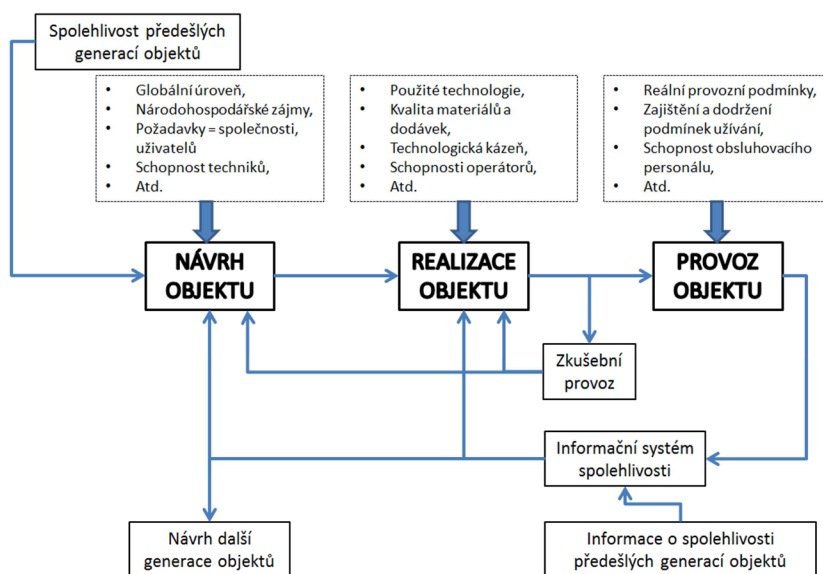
Spolehlivost předešlých generací objektů

- Globální úroveň,
- Národohospodářské zájmy,
- Požadavky = společnosti, uživatelů
- Schopnost techniků,
- Atd.

- Použité technologie,
- Kvalita materiálů a dodávek,
- Technologická kázeň,
- Schopnosti operátorů,
- Atd.

- Reální provozní podmínky,
- Zajištění a dodržení podmínek užívání,
- Schopnost obsluhovacího personálu,
- Atd.

NÁVRH OBJEKTU

REALIZACE OBJEKTU

PROVOZ OBJEKTU

Zkušební provoz

Informační systém spolehlivosti

Návrh další generace objektů

Informace o spolehlivosti předešlých generací objektů